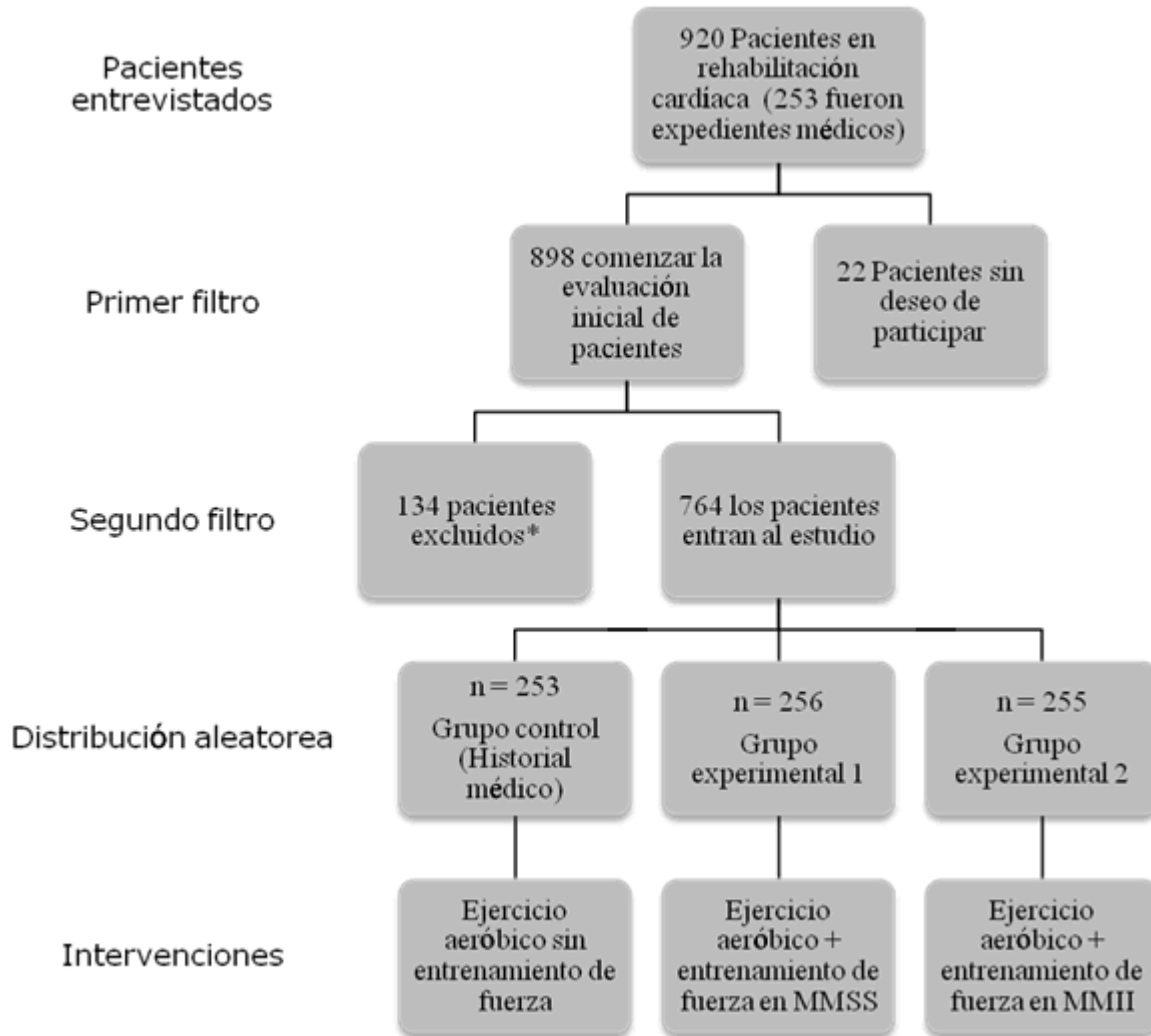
Pacientes entrevistados

920 Pacientes en rehabilitación cardiaca (253 fueron expedientes médicos)

Primer filtro

898 comenzar la evaluación inicial de pacientes

22 Pacientes sin deseo de participar

Segundo filtro

134 pacientes excluidos*

764 los pacientes entran al estudio

Distribución aleatorea

n = 253
Grupo control (Historial médico)

n = 256
Grupo experimental 1

n = 255
Grupo experimental 2

Intervenciones

Ejercicio aeróbico sin entrenamiento de fuerza

Ejercicio aeróbico + entrenamiento de fuerza en MMSS

Ejercicio aeróbico + entrenamiento de fuerza en MMII